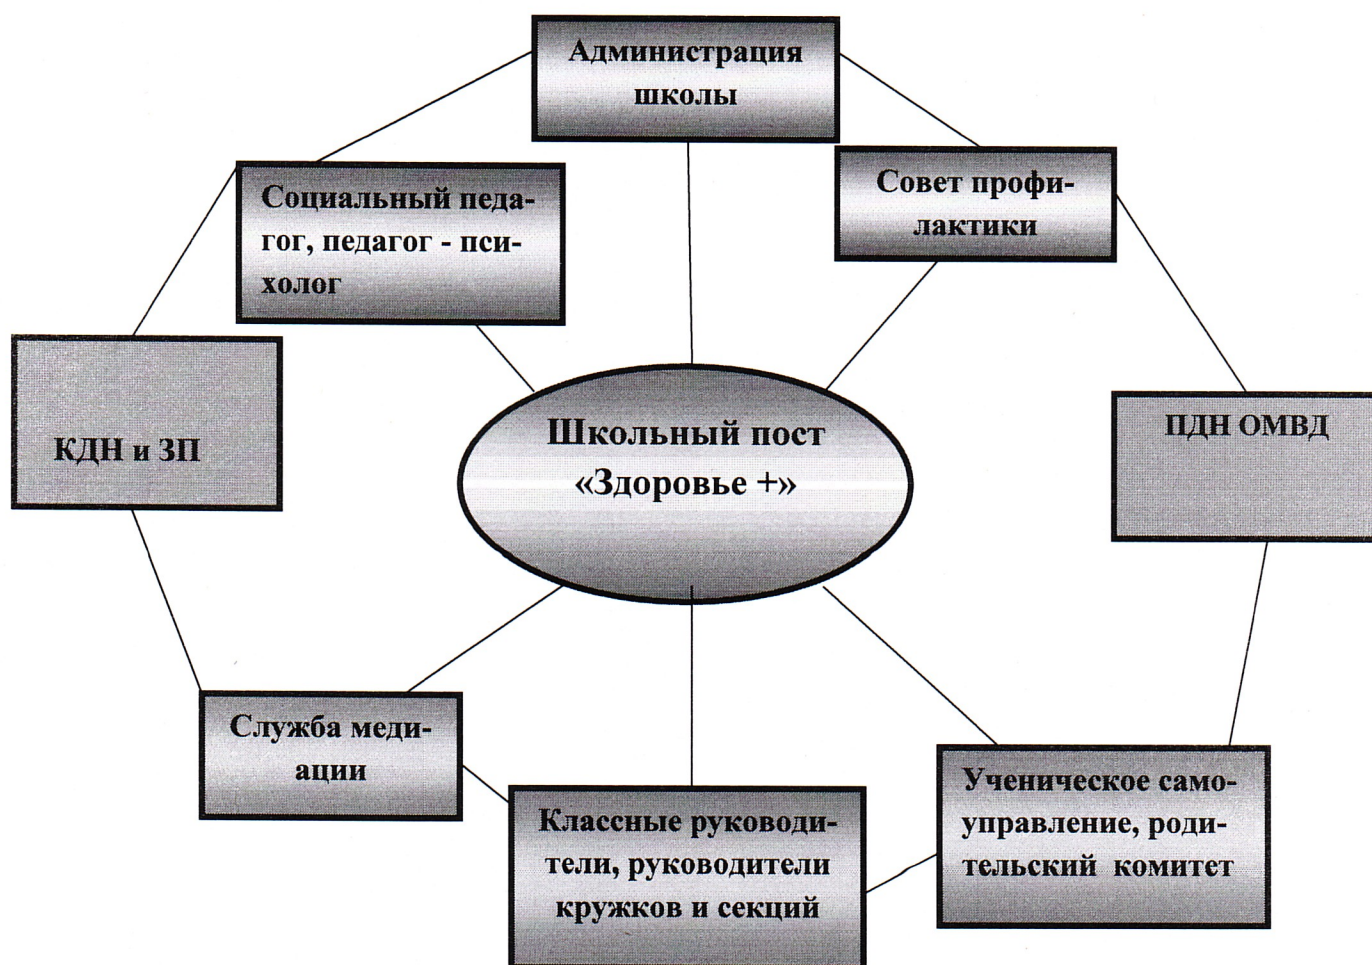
Администрация школы

Социальный педагог, педагог - психолог

Совет профилактики

КДН и ЗП

Школьный пост «Здоровье +»

ПДН ОМВД

Служба медиации

Классные руководители, руководители кружков и секций

Ученическое самоуправление, родительский комитет